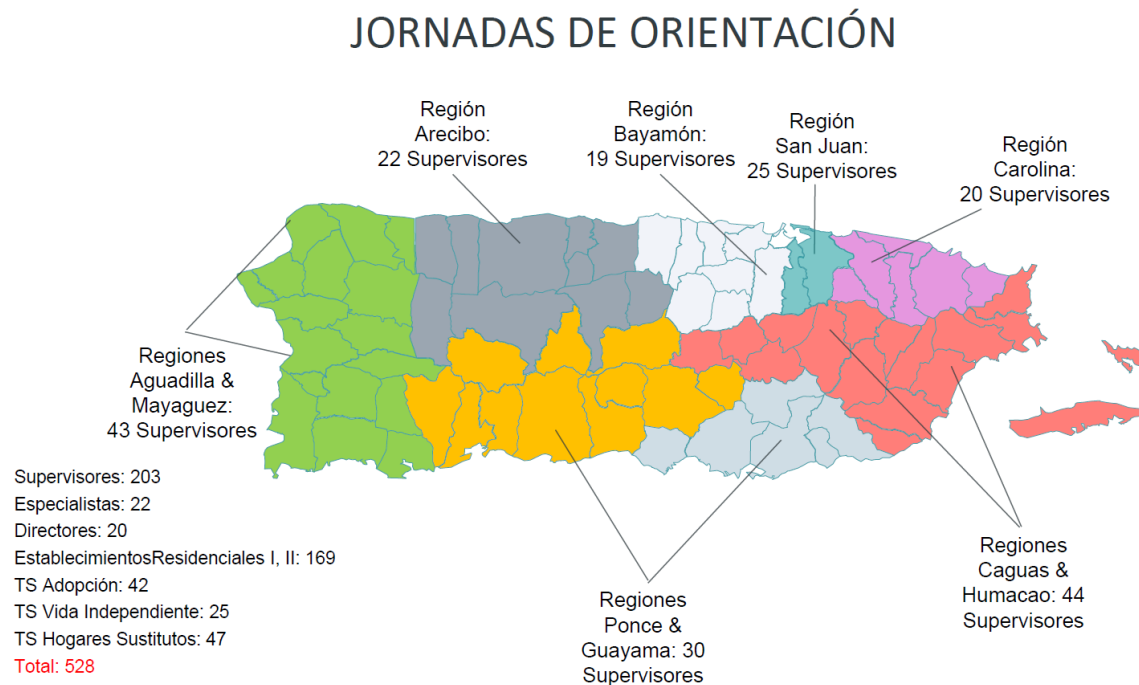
JORNADAS DE ORIENTACIÓN

Región Arecibo: 22 Supervisores

Región Bayamón: 19 Supervisores

Región San Juan: 25 Supervisores

Región Carolina: 20 Supervisores

Regiones Aguadilla & Mayaguez: 43 Supervisores

Supervisores: 203
Especialistas: 22
Directores: 20
EstablecimientosResidenciales I, II: 169
TS Adopción: 42
TS Vida Independiente: 25
TS Hogares Sustitutos: 47
Total: 528

Regiones Ponce & Guayama: 30 Supervisores

Regiones Caguas & Humacao: 44 Supervisores